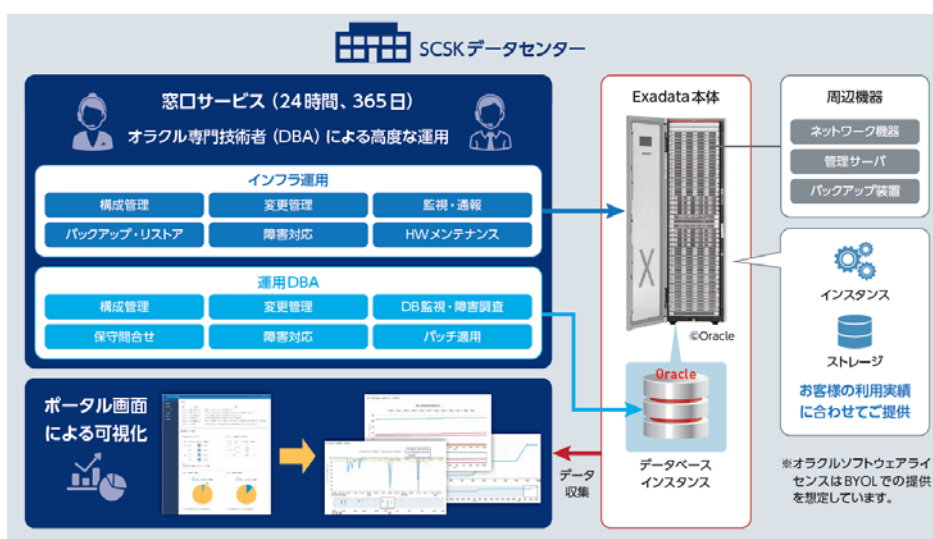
SCSKデータセンター

窓口サービス（24時間、365日）
オラクル専門技術者（DBA）による高度な運用

インフラ運用

| 構成管理 | 変更管理 | 監視・通報 |
|---|---|---|
| バックアップ・リストア | 障害対応 | HWメンテナンス |

運用DBA

| 構成管理 | 変更管理 | DB監視・障害調査 |
|---|---|---|
| 保守問合せ | 障害対応 | パッチ適用 |

ポータル画面による可視化

Exadata本体

©Oracle

Oracle

データベース
インスタンス

データ
収集

周辺機器

ネットワーク機器
管理サーバ
バックアップ装置

インスタンス

ストレージ

お客様の利用実績に合わせてご提供

※オラクルソフトウェアライセンスはBYOLでの提供を想定しています。